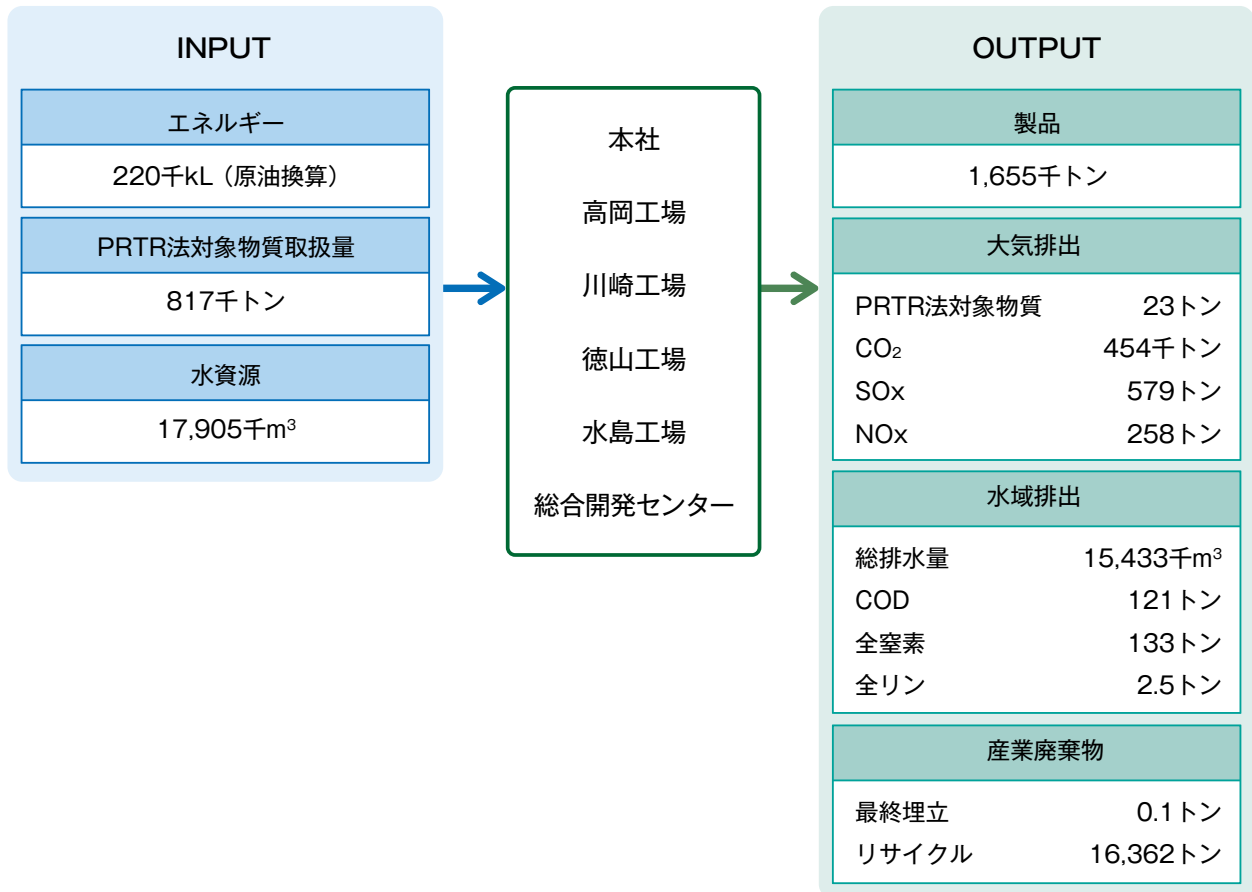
INPUT

エネルギー

220千kL（原油換算）

PRTR法対象物質取扱量

817千トン

水資源

17,905千$m^3$

本社

高岡工場

川崎工場

徳山工場

水島工場

総合開発センター

OUTPUT

製品

1,655千トン

大気排出

PRTR法対象物質 23トン
$CO_2$ 454千トン
SOx 579トン
NOx 258トン

水域排出

総排水量 15,433千$m^3$
COD 121トン
全窒素 133トン
全リン 2.5トン

産業廃棄物

最終埋立 0.1トン
リサイクル 16,362トン